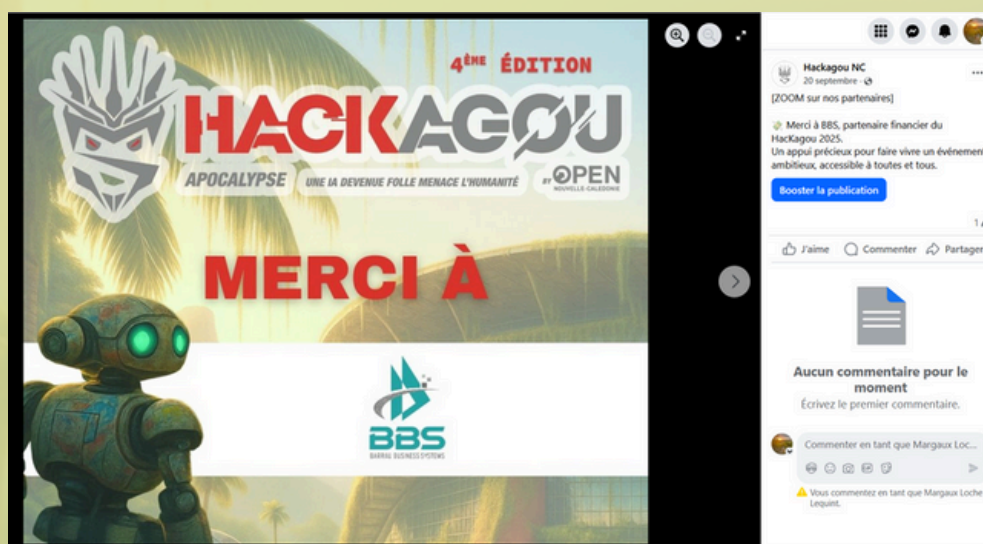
4ÈME ÉDITION

HACKAGOU

APOCALYPSE UNE IA DEVENUE FOLLE MENACE L'HUMANITÉ BY OPEN NOUVELLE-CALÉDONIE

MERCI À

BBS
BARRAL BUSINESS SYSTEMS

Hackagou NC
20 septembre ·

[ZOOM sur nos partenaires]

Merci à BBS, partenaire financier du HacKagou 2025.
Un appui précieux pour faire vivre un événemen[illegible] ambitieux, accessible à toutes et tous.

Booster la publication

1

J'aime Commenter Partager

Aucun commentaire pour le moment
Écrivez le premier commentaire.

Commenter en tant que Margaux Loc...

Vous commentez en tant que Margaux Loche Lequint.